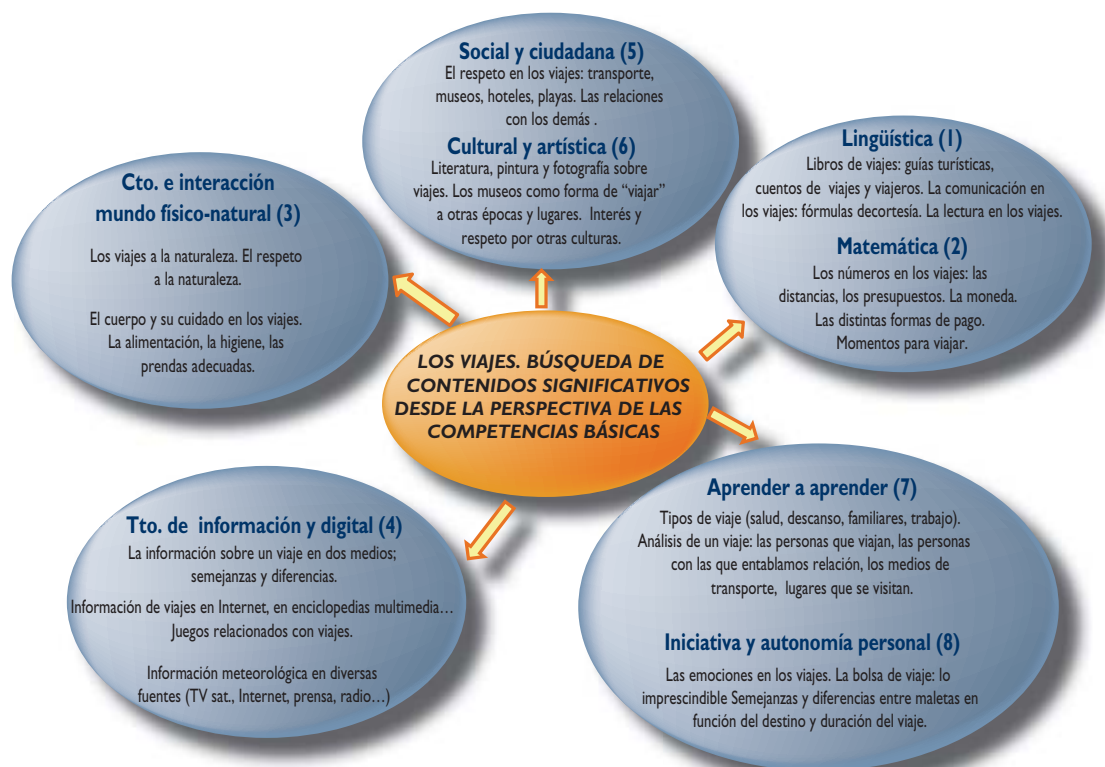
LOS VIAJES. BÚSQUEDA DE CONTENIDOS SIGNIFICATIVOS DESDE LA PERSPECTIVA DE LAS COMPETENCIAS BÁSICAS

Social y ciudadana (5)
El respeto en los viajes: transporte, museos, hoteles, playas. Las relaciones con los demás .

Cultural y artística (6)
Literatura, pintura y fotografía sobre viajes. Los museos como forma de "viajar" a otras épocas y lugares. Interés y respeto por otras culturas.

Lingüística (1)
Libros de viajes: guías turísticas, cuentos de viajes y viajeros. La comunicación en los viajes: fórmulas decortesía. La lectura en los viajes.

Matemática (2)
Los números en los viajes: las distancias, los presupuestos. La moneda. Las distintas formas de pago. Momentos para viajar.

Cto. e interacción mundo físico-natural (3)
Los viajes a la naturaleza. El respeto a la naturaleza.

El cuerpo y su cuidado en los viajes. La alimentación, la higiene, las prendas adecuadas.

Tto. de información y digital (4)
La información sobre un viaje en dos medios; semejanzas y diferencias.

Información de viajes en Internet, en enciclopedias multimedia… Juegos relacionados con viajes.

Información meteorológica en diversas fuentes (TV sat., Internet, prensa, radio…)

Aprender a aprender (7)
Tipos de viaje (salud, descanso, familiares, trabajo). Análisis de un viaje: las personas que viajan, las personas con las que entablamos relación, los medios de transporte, lugares que se visitan.

Iniciativa y autonomía personal (8)
Las emociones en los viajes. La bolsa de viaje: lo imprescindible Semejanzas y diferencias entre maletas en función del destino y duración del viaje.